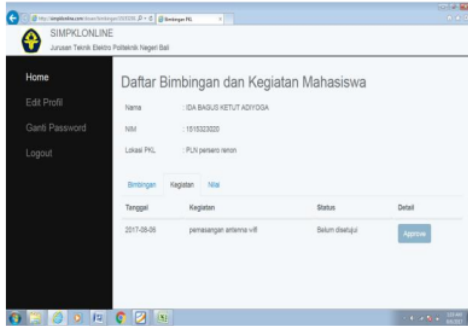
SIMPKLONLINE
Jurusan Teknik Elektro Politeknik Negeri Bali

Home
Edit Profil
Ganti Password
Logout

Daftar Bimbingan dan Kegiatan Mahasiswa

Nama : IDA BAGUS KETUT ADIYOGA
NIM : 1515323020
Lokasi PKL : PLN persero renon

Bimbingan Kegiatan Nilai

| Tanggal | Kegiatan | Status | Detail |
|---|---|---|---|
| 2017-06-06 | pemasangan antenna wifi | Belum disetujui | Approve |